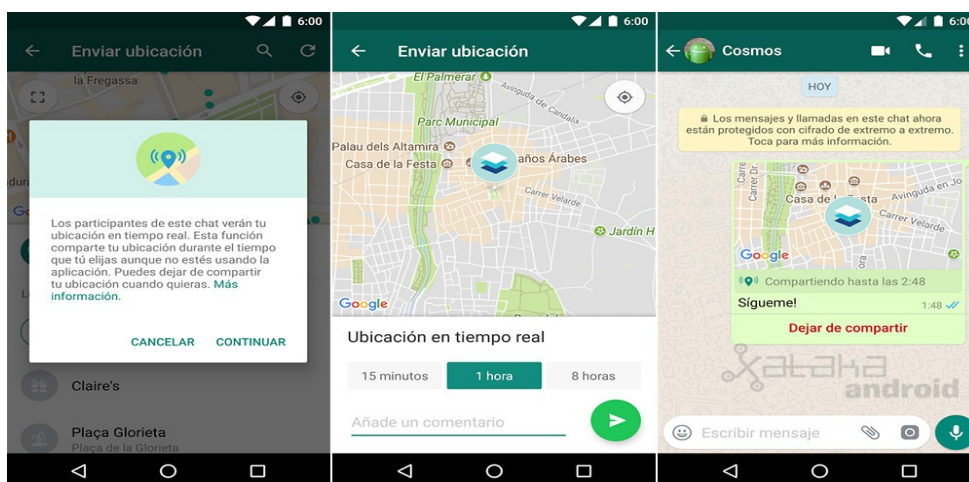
6:00
Enviar ubicación
la Fregassa
Los participantes de este chat verán tu ubicación en tiempo real. Esta función comparte tu ubicación durante el tiempo que tú elijas aunque no estés usando la aplicación. Puedes dejar de compartir tu ubicación cuando quieras. Más información.
CANCELAR CONTINUAR
Claire's
Plaça Glorieta
Plaça de la Glorieta

6:00
Enviar ubicación
El Palmerar
Avinguda de Candalix
Parc Municipal
Palau dels Altamira
Casa de la Festa
Baños Árabes
Carrer Velarde
Jardín H
Google
Ubicación en tiempo real
15 minutos 1 hora 8 horas
Añade un comentario

6:00
Cosmos
HOY
Los mensajes y llamadas en este chat ahora están protegidos con cifrado de extremo a extremo. Toca para más información.
Casa de la Festa
Avinguda de Elx
Carrer Velarde
Google
Compartiendo hasta las 2:48
Sígueme! 1:48
Dejar de compartir
xataka android
Escribir mensaje